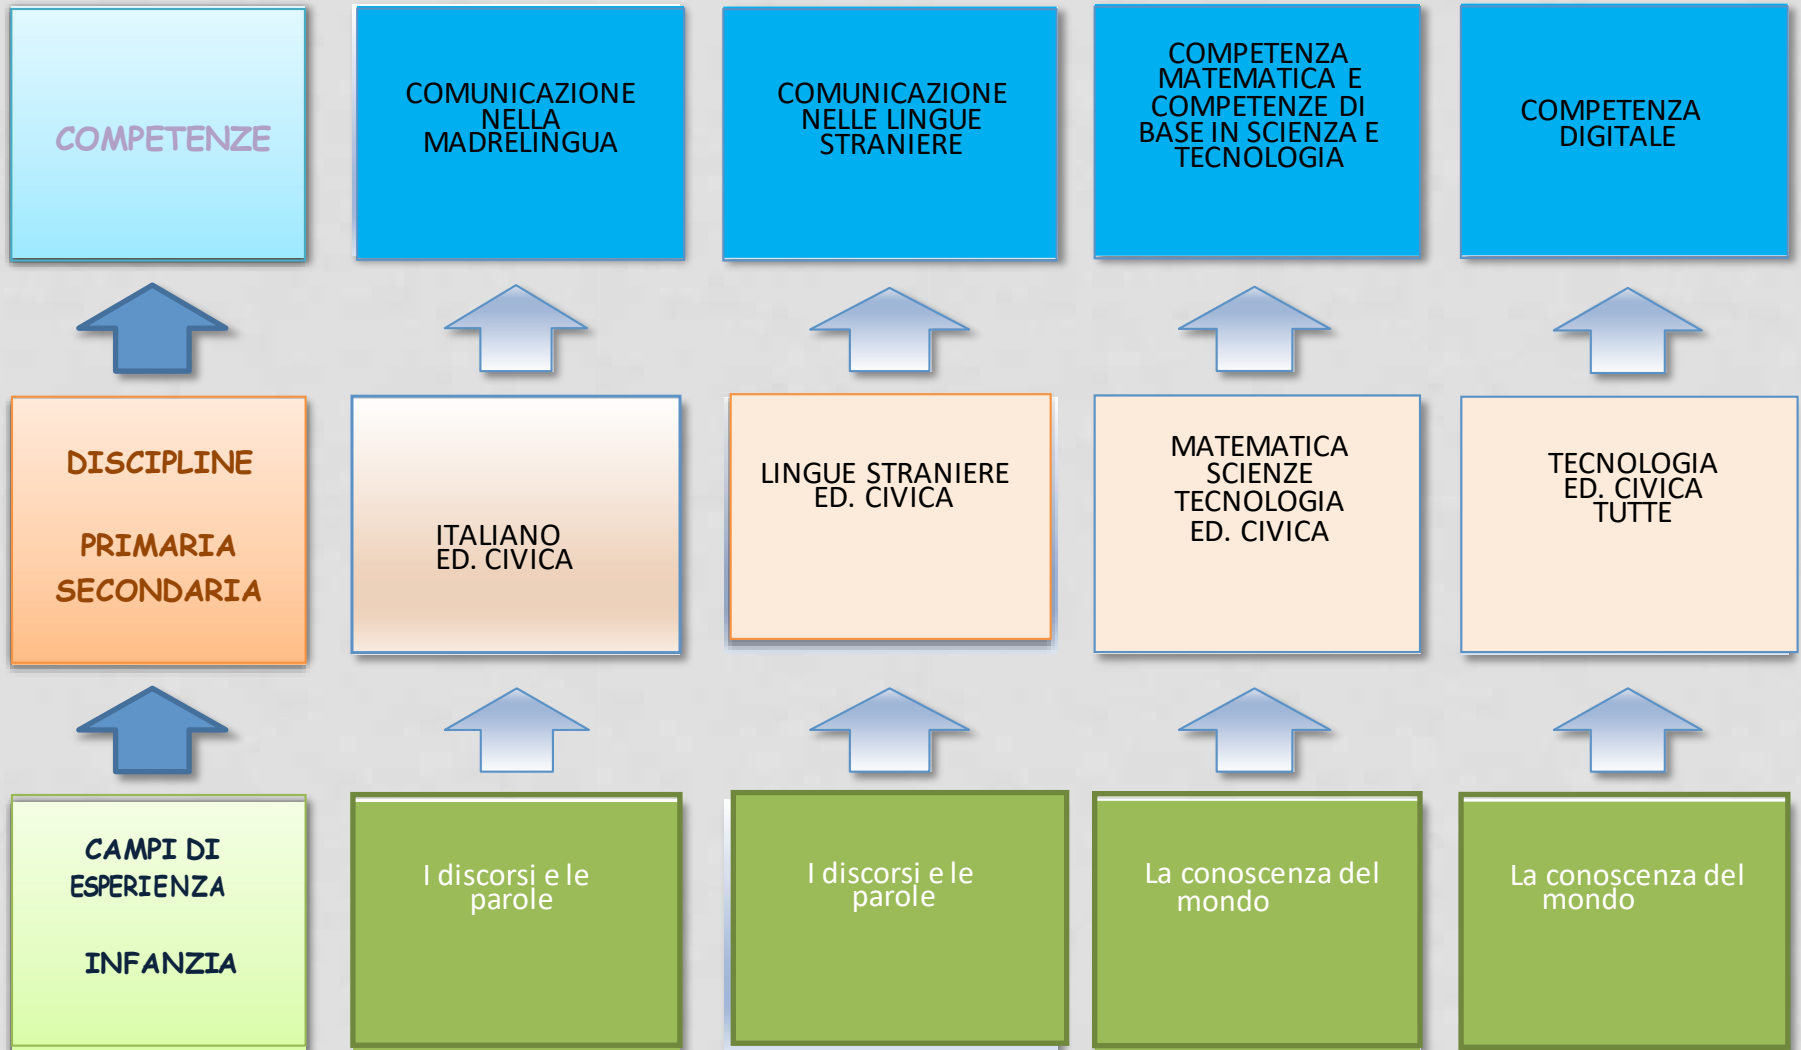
COMPETENZE

COMUNICAZIONE NELLA MADRELINGUA

COMUNICAZIONE NELLE LINGUE STRANIERE

COMPETENZA MATEMATICA E COMPETENZE DI BASE IN SCIENZA E TECNOLOGIA

COMPETENZA DIGITALE

DISCIPLINE

PRIMARIA
SECONDARIA

ITALIANO
ED. CIVICA

LINGUE STRANIERE
ED. CIVICA

MATEMATICA
SCIENZE
TECNOLOGIA
ED. CIVICA

TECNOLOGIA
ED. CIVICA
TUTTE

CAMPI DI ESPERIENZA

INFANZIA

I discorsi e le parole

I discorsi e le parole

La conoscenza del mondo

La conoscenza del mondo